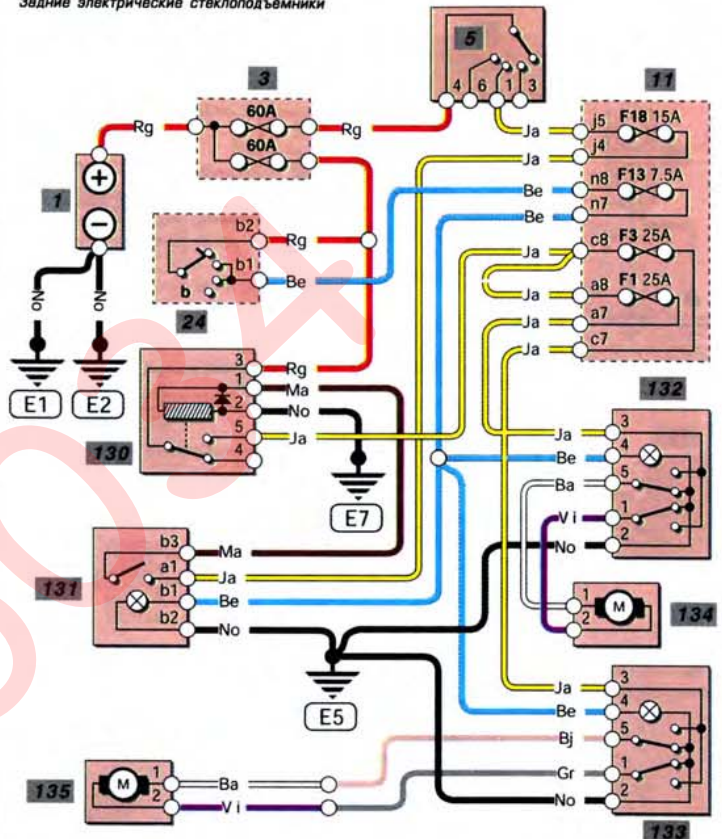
Задние электрические стеклоподъемники

5
4 6 1 3

3
60A
60A
Rg
Rg

11
j5 F18 15A
j4
n8 F13 7.5A
n7
c8 F3 25A
a8 F1 25A
a7
c7

Ja
Ja
Be
Be
Ja
Ja
Ja
Ja

1
+
−
No
No
E1
E2

24
b2
b1
b
Rg
Be

130
3
1
2
5
4
Rg
Ma
No
Ja

E7

132
3
4
5
1
2
Ja
Be
Ba
Vi
No

131
b3
a1
b1
b2
Ma
Ja
Be
No

134
1
2
M

E5

133
3
4
5
1
2
Ja
Be
Bj
Gr
No

135
M
1
2
Ba
Vi